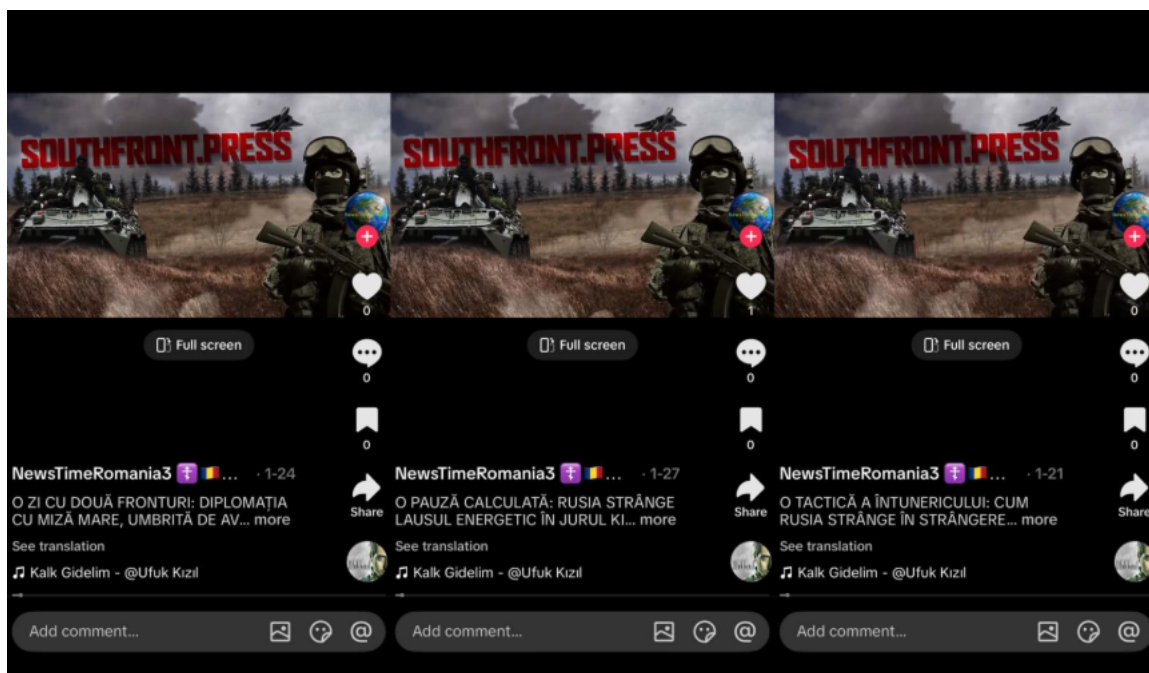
SOUTHFRONT.PRESS

0

Full screen

0

0

NewsTimeRomania3 ☦🇷🇴... · 1-24

O ZI CU DOUĂ FRONTURI: DIPLOMAȚIA CU MIZĂ MARE, UMBRITĂ DE AV... more

Share

See translation

♫ Kalk Gidelim - @Ufuk Kızıl

Add comment...

SOUTHFRONT.PRESS

1

Full screen

0

0

NewsTimeRomania3 ☦🇷🇴... · 1-27

O PAUZĂ CALCULATĂ: RUSIA STRÂNGE LAUSUL ENERGETIC ÎN JURUL KI... more

Share

See translation

♫ Kalk Gidelim - @Ufuk Kızıl

Add comment...

SOUTHFRONT.PRESS

0

Full screen

0

0

NewsTimeRomania3 ☦🇷🇴... · 1-21

O TACTICĂ A ÎNTUNERICULUI: CUM RUSIA STRÂNGE ÎN STRÂNGERE... more

Share

See translation

♫ Kalk Gidelim - @Ufuk Kızıl

Add comment...